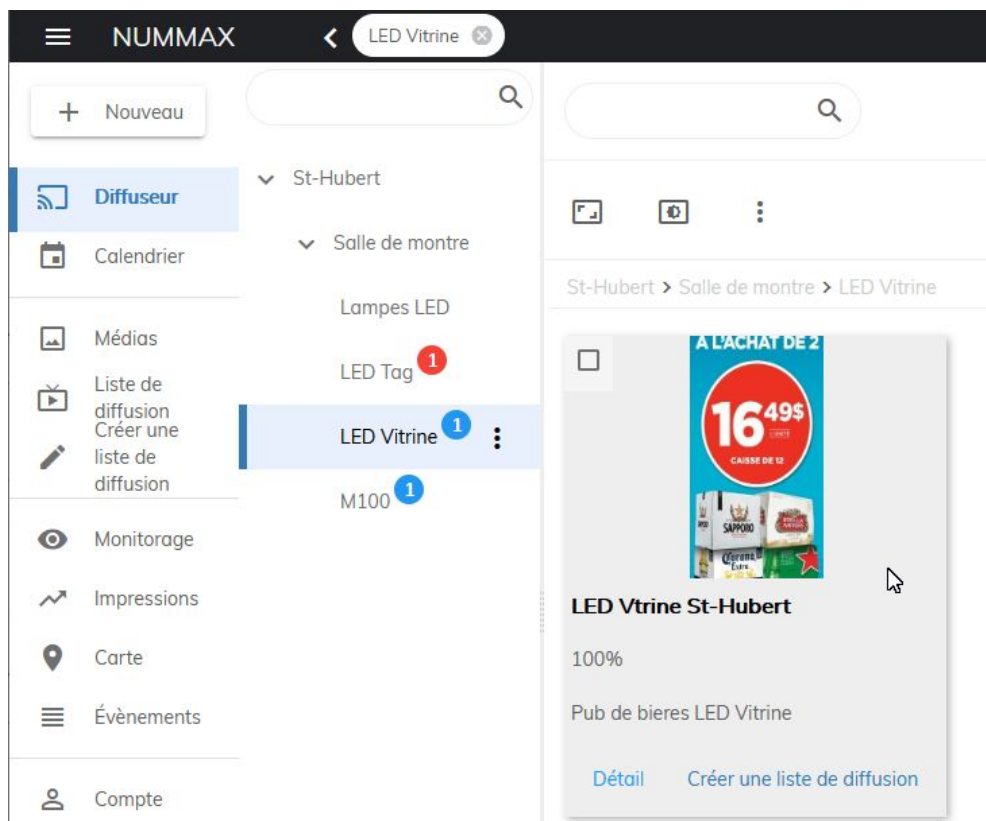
NUMMAX

LED Vitrine

Nouveau

Diffuseur

Calendrier

Médias

Liste de diffusion

Créer une liste de diffusion

Monitorage

Impressions

Carte

Évènements

Compte

St-Hubert

Salle de montre

Lampes LED

LED Tag 1

LED Vitrine 1

M100 1

St-Hubert > Salle de montre > LED Vitrine

À L'ACHAT DE 2

16 49$

CAISSE DE 12

SAPPORO

Corona Extra

LED Vtrine St-Hubert

100%

Pub de bieres LED Vitrine

Détail

Créer une liste de diffusion